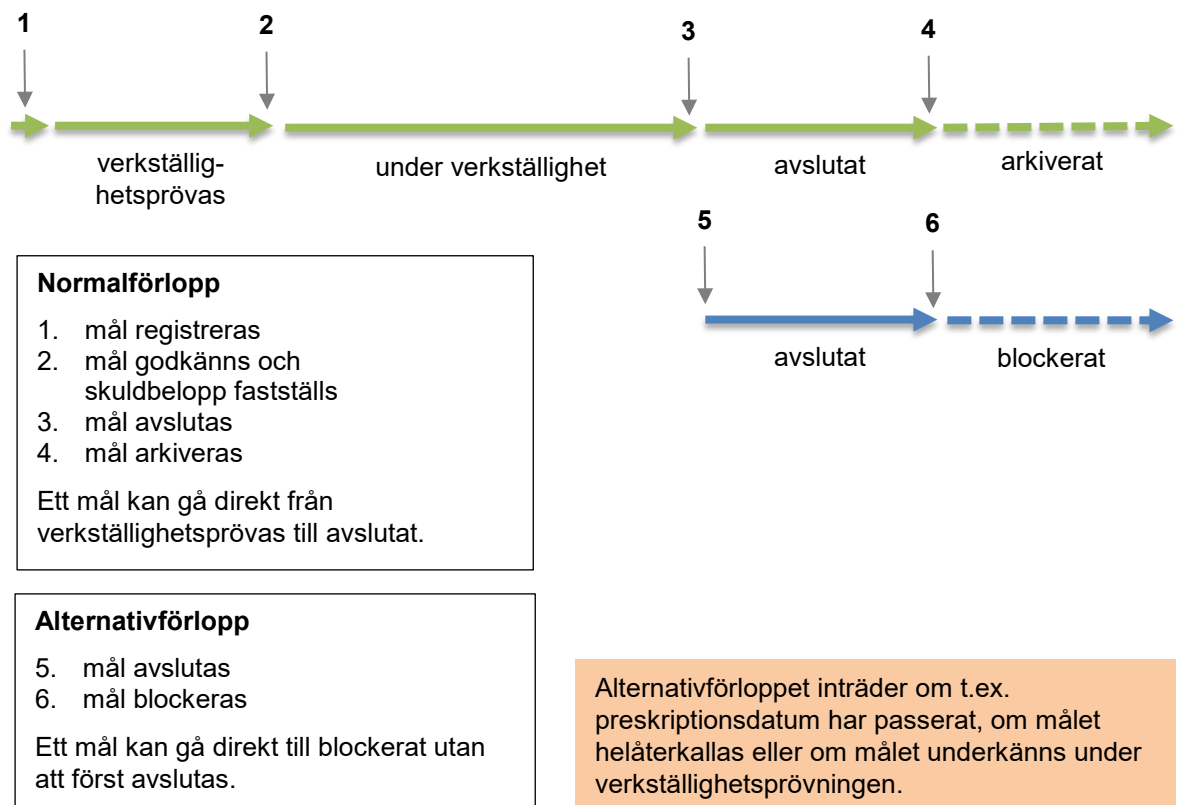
1 2 3 4

verkställighetsprövas

under verkställighet

avslutat

arkiverat

5 6

avslutat

blockerat

**Normalförlopp**

1. mål registreras
2. mål godkänns och skuldbelopp fastställs
3. mål avslutas
4. mål arkiveras

Ett mål kan gå direkt från verkställighetsprövas till avslutat.

**Alternativförlopp**

5. mål avslutas
6. mål blockeras

Ett mål kan gå direkt till blockerat utan att först avslutas.

Alternativförloppet inträder om t.ex. preskriptionsdatum har passerat, om målet helåterkallas eller om målet underkänns under verkställighetsprövningen.